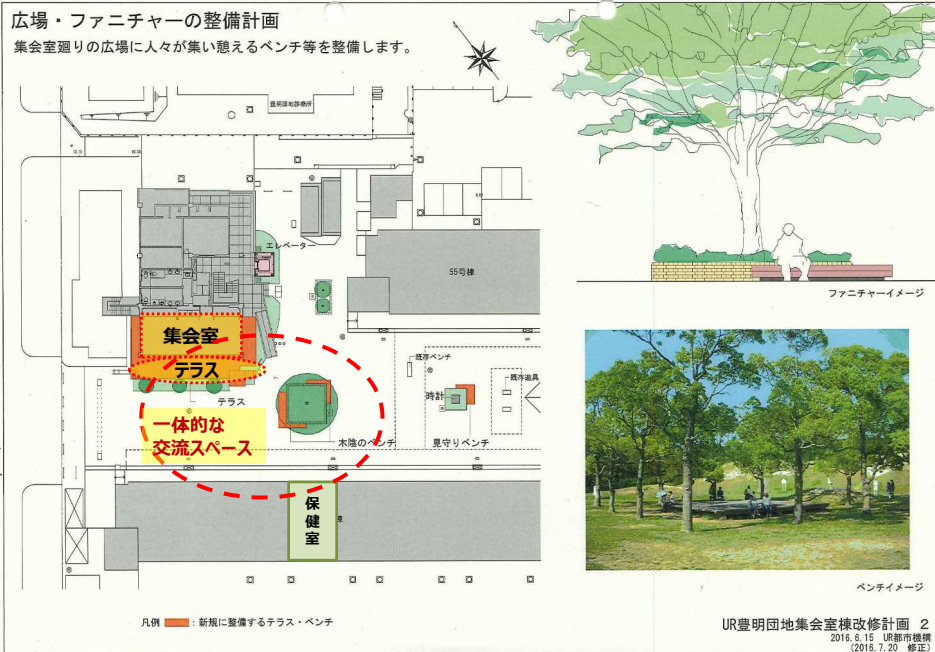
広場・ファニチャーの整備計画

集会室廻りの広場に人々が集い憩えるベンチ等を整備します。

豊明団地診療所

エレベーター

55号棟

集会室

テラス

テラス

既存ベンチ

既存遊具

時計

一体的な交流スペース

木陰のベンチ

見守りベンチ

保健室

凡例　：新規に整備するテラス・ベンチ

ファニチャーイメージ

ベンチイメージ

UR豊明団地集会室棟改修計画　2
2016.6.15　UR都市機構
（2016.7.20　修正）